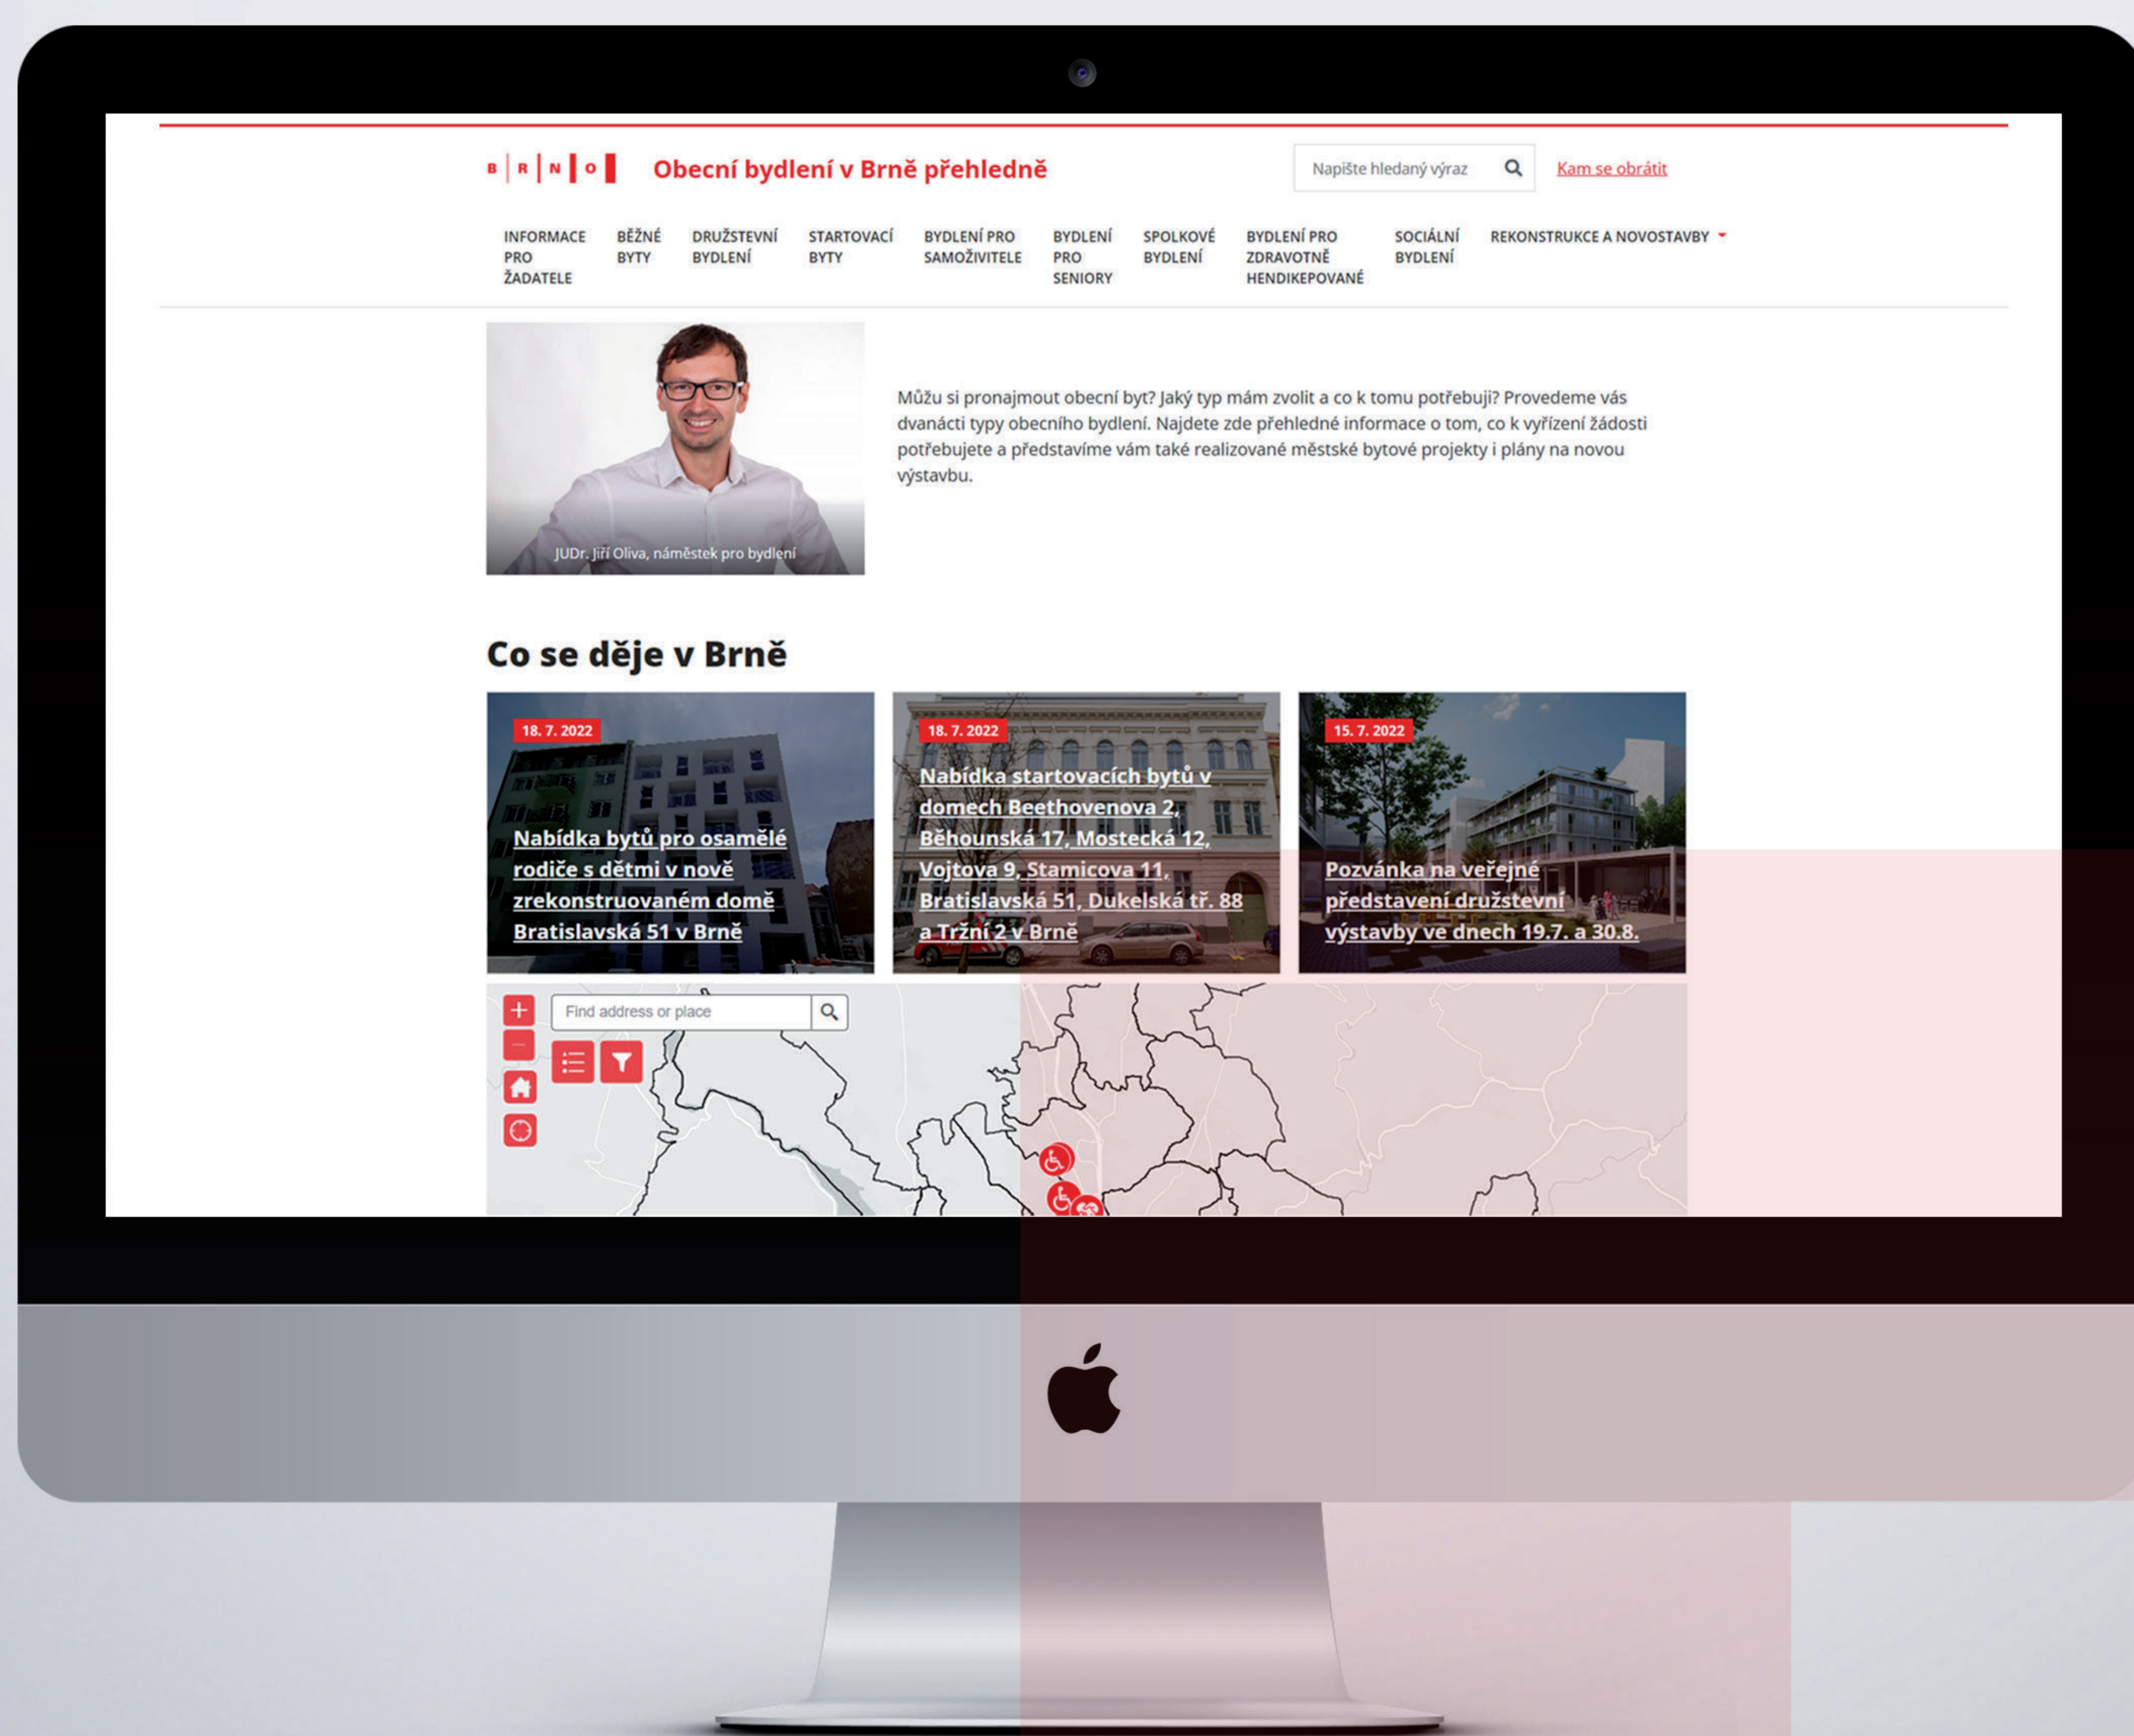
B | R | N | O

Obecní bydlení v Brně přehledně

Napište hledaný výraz

Kam se obrátit

INFORMACE PRO ŽADATELE
BĚŽNÉ BYTY
DRUŽSTEVNÍ BYDLENÍ
STARTOVACÍ BYTY
BYDLENÍ PRO SAMOŽIVITELE
BYDLENÍ PRO SENIORY
SPOLKOVÉ BYDLENÍ
BYDLENÍ PRO ZDRAVOTNĚ HENDIKEPOVANÉ
SOCIÁLNÍ BYDLENÍ
REKONSTRUKCE A NOVOSTAVBY

JUDr. Jiří Oliva, náměstek pro bydlení

Můžu si pronajmout obecní byt? Jaký typ mám zvolit a co k tomu potřebuji? Provedeme vás dvanácti typy obecního bydlení. Najdete zde přehledné informace o tom, co k vyřízení žádosti potřebujete a představíme vám také realizované městské bytové projekty i plány na novou výstavbu.

Co se děje v Brně

18. 7. 2022
Nabídka bytů pro osamělé rodiče s dětmi v nově zrekonstruovaném domě Bratislavská 51 v Brně

18. 7. 2022
Nabídka startovacích bytů v domech Beethovenova 2, Běhounská 17, Mostecká 12, Vojtova 9, Stamicova 11, Bratislavská 51, Dukelská tř. 88 a Tržní 2 v Brně

15. 7. 2022
Pozvánka na veřejné představení družstevní výstavby ve dnech 19.7. a 30.8.

Find address or place